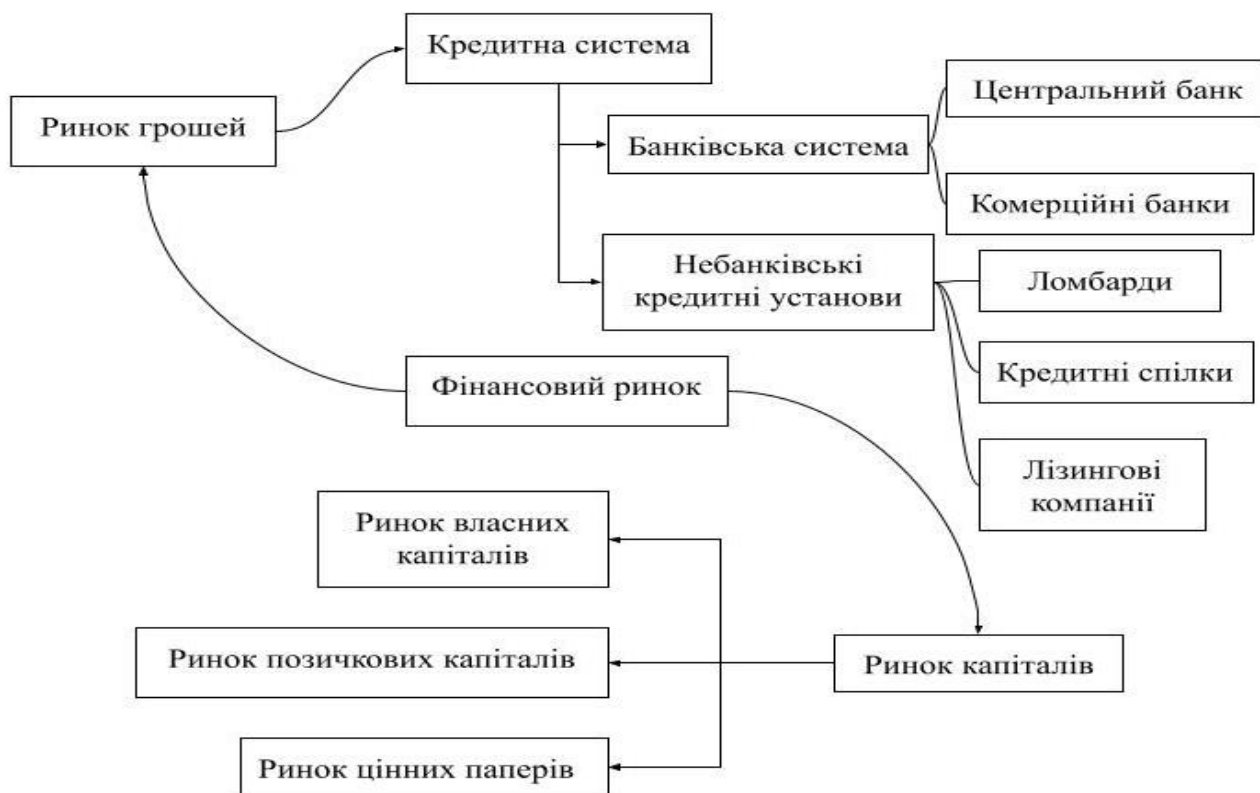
Кредитна система

Ринок грошей

Центральний банк

Банківська система

Комерційні банки

Небанківські кредитні установи

Ломбарди

Фінансовий ринок

Кредитні спілки

Лізингові компанії

Ринок власних капіталів

Ринок позичкових капіталів

Ринок капіталів

Ринок цінних паперів